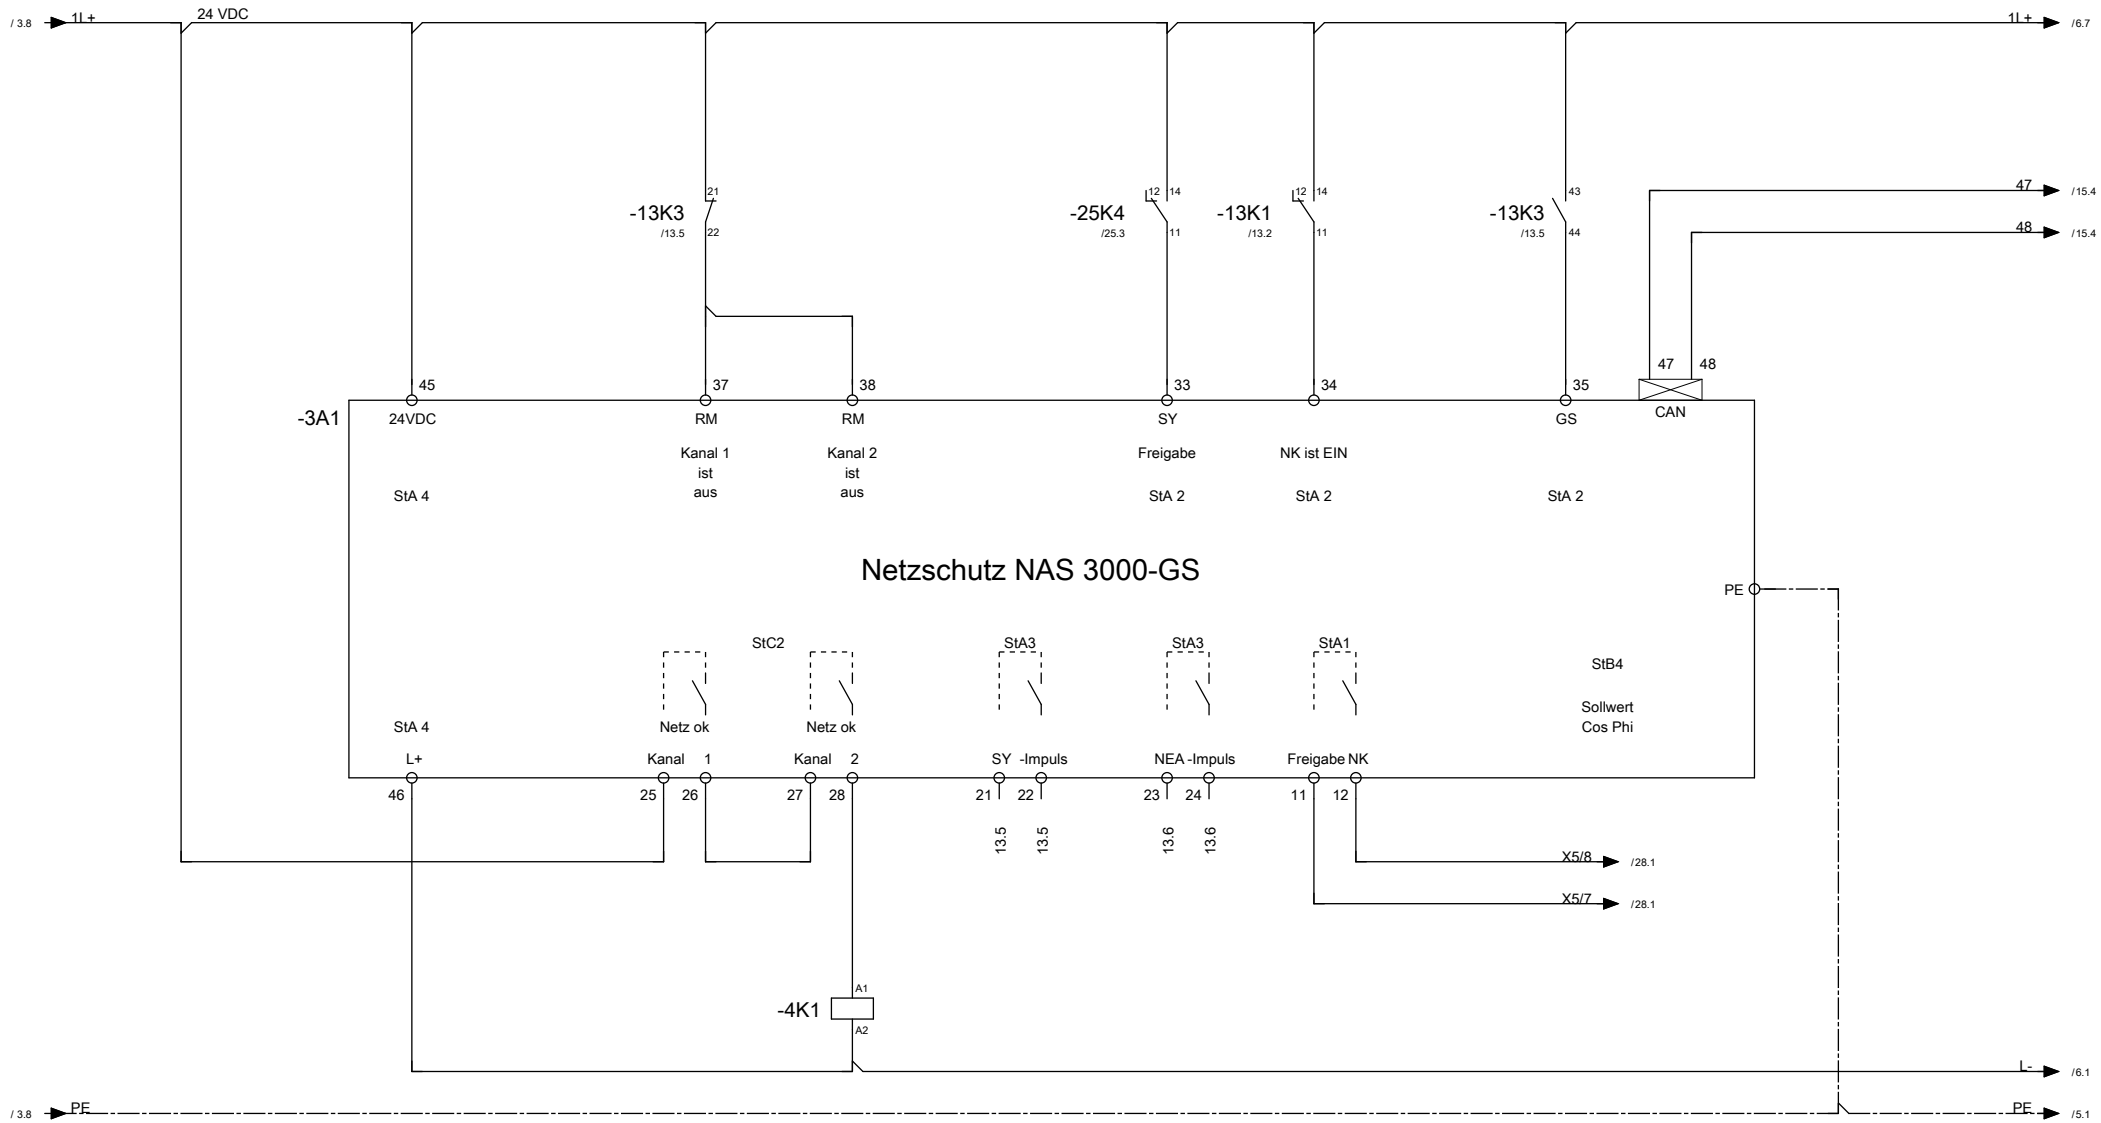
/ 3.8 1L+ 24 VDC 1L+ / 6.7

-13K3 /13.5 21 22

-25K4 /25.3 12 14 11

-13K1 /13.2 12 14 11

-13K3 /13.5 43 44

47 /15.4
48 /15.4

-3A1

45 24VDC StA 4
37 RM Kanal 1 ist aus
38 RM Kanal 2 ist aus
33 SY Freigabe StA 2
34 NK ist EIN StA 2
35 GS StA 2
47 48 CAN

Netzschutz NAS 3000-GS

PE

StC2
Netz ok
Netz ok
StA3
StA3
StA1
StB4
Sollwert Cos Phi

StA 4
L+
Kanal 1
Kanal 2
SY -Impuls
NEA -Impuls
Freigabe NK

46 25 26 27 28 21 22 23 24 11 12

13.5 13.5 13.6 13.6

X5/8 /28.1
X5/7 /28.1

-4K1 A1 A2

L- /6.1

/ 3.8 PE PE /5.1